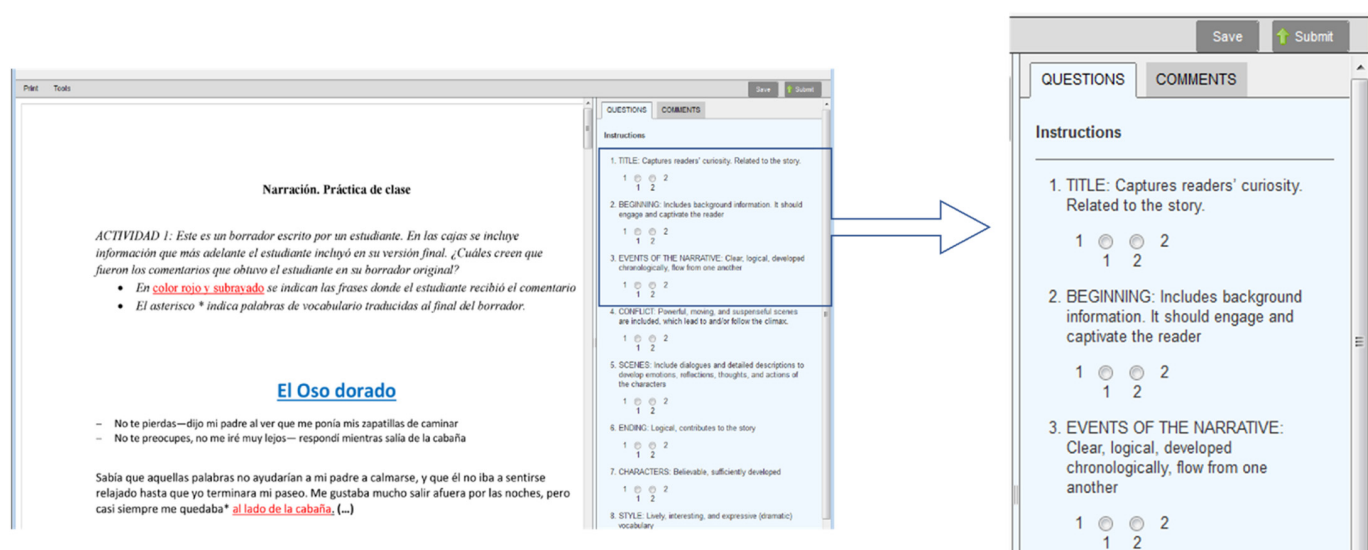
Print Tools

Save Submit

Narración. Práctica de clase

ACTIVIDAD 1: Este es un borrador escrito por un estudiante. En las cajas se incluye información que más adelante el estudiante incluyó en su versión final. ¿Cuáles creen que fueron los comentarios que obtuvo el estudiante en su borrador original?

- En color rojo y subrayado se indican las frases donde el estudiante recibió el comentario
- El asterisco * indica palabras de vocabulario traducidas al final del borrador.

El Oso dorado

– No te pierdas—dijo mi padre al ver que me ponía mis zapatillas de caminar
– No te preocupes, no me iré muy lejos— respondí mientras salía de la cabaña

Sabía que aquellas palabras no ayudarían a mi padre a calmarse, y que él no iba a sentirse relajado hasta que yo terminara mi paseo. Me gustaba mucho salir afuera por las noches, pero casi siempre me quedaba* al lado de la cabaña. (...)

QUESTIONS COMMENTS

Instructions

1. TITLE: Captures readers' curiosity. Related to the story.
1 2
1 2

2. BEGINNING: Includes background information. It should engage and captivate the reader
1 2
1 2

3. EVENTS OF THE NARRATIVE: Clear, logical, developed chronologically, flow from one another
1 2
1 2

4. CONFLICT: Powerful, moving, and suspenseful scenes are included, which lead to and/or follow the climax.
1 2
1 2

5. SCENES: Include dialogues and detailed descriptions to develop emotions, reflections, thoughts, and actions of the characters
1 2
1 2

6. ENDING: Logical, contributes to the story
1 2
1 2

7. CHARACTERS: Believable, sufficiently developed
1 2
1 2

8. STYLE: Lively, interesting, and expressive (dramatic) vocabulary

Save Submit

QUESTIONS COMMENTS

Instructions

1. TITLE: Captures readers' curiosity. Related to the story.
1 2
1 2

2. BEGINNING: Includes background information. It should engage and captivate the reader
1 2
1 2

3. EVENTS OF THE NARRATIVE: Clear, logical, developed chronologically, flow from one another
1 2
1 2